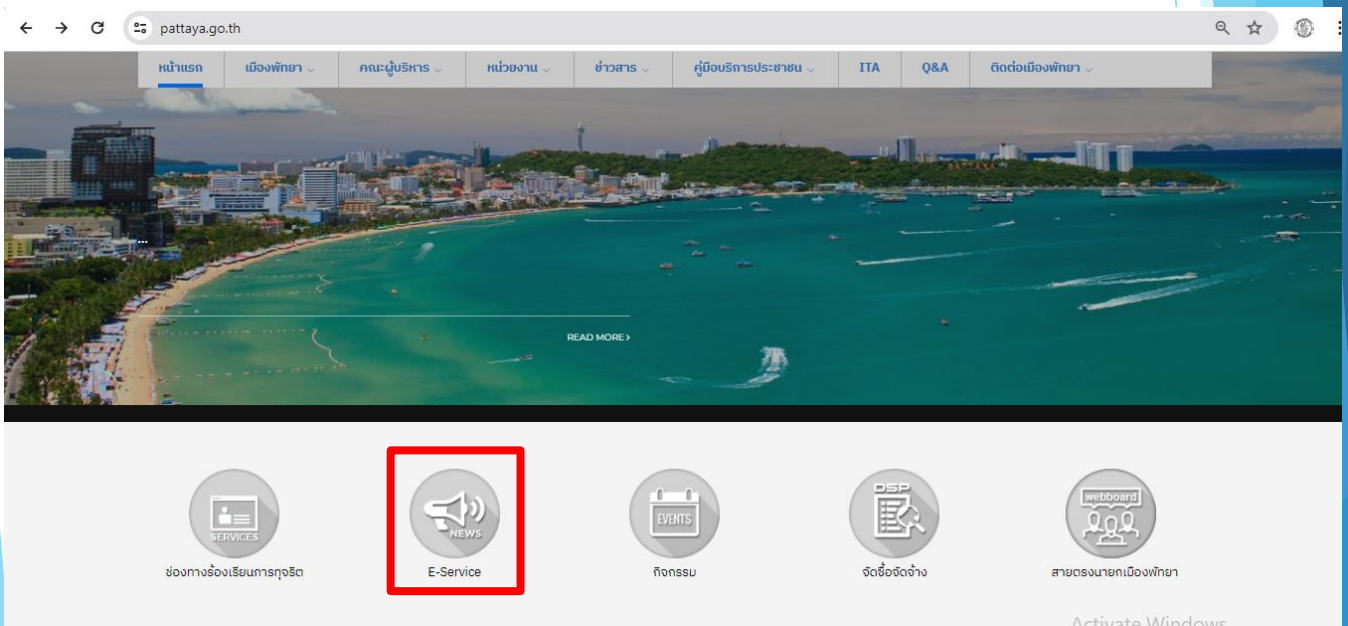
pattaya.go.th

หน้าแรก
เมืองพัทยา
คณะผู้บริหาร
หน่วยงาน
ข่าวสาร
คู่มือบริการประชาชน
ITA
Q&A
ติดต่อเมืองพัทยา

READ MORE ›

SERVICES
ช่องทางร้องเรียนการทุจริต

NEWS
E-Service

EVENTS
กิจกรรม

DSP
จัดซื้อจัดจ้าง

webboard
สายตรงนายกเมืองพัทยา

Activate Windows